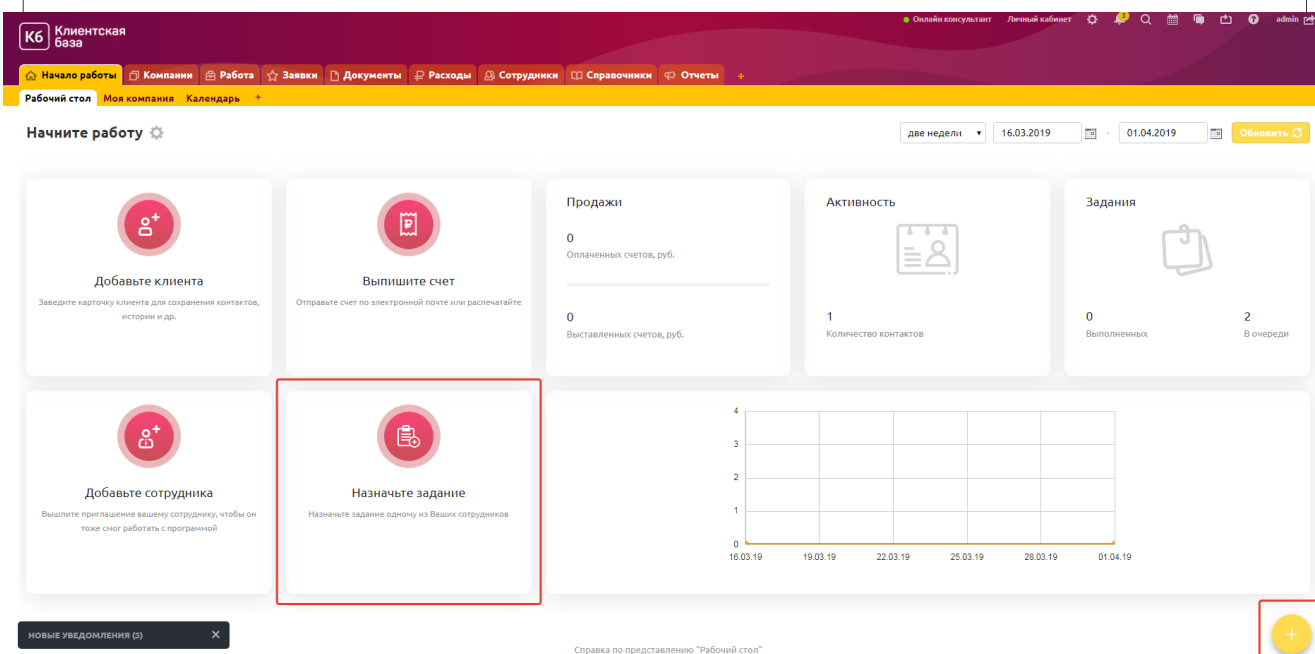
Кб Клиентская база

Онлайн консультант Личный кабинет 3 admin

Начало работы Компании Работа Заявки Документы Расходы Сотрудники Справочники Отчеты +

Рабочий стол Моя компания Календарь +

Начните работу

две недели 16.03.2019 - 01.04.2019 Обновить

Добавьте клиента
Заведите карточку клиента для сохранения контактов, истории и др.

Выпишите счет
Отправьте счет по электронной почте или распечатайте

Продажи
0
Оплаченных счетов, руб.
0
Выставленных счетов, руб.

Активность
1
Количество контактов

Задания
0
Выполненных
2
В очереди

Добавьте сотрудника
Вышлите приглашение вашему сотруднику, чтобы он тоже смог работать с программой

Назначьте задание
Назначьте задание одному из Ваших сотрудников

4
3
2
1
0
16.03.19 19.03.19 22.03.19 25.03.19 28.03.19 01.04.19

НОВЫЕ УВЕДОМЛЕНИЯ (3) ×

Справка по представлению "Рабочий стол"

+